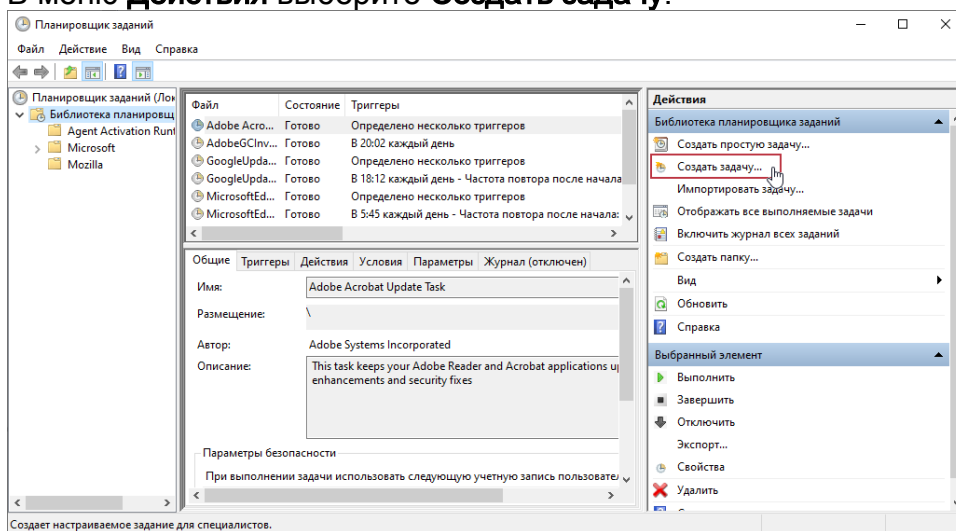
В меню **Действия** выберите **Создать задачу**.

Планировщик заданий

Файл Действие Вид Справка

Планировщик заданий (Лок
Библиотека планировщ
Agent Activation Runt
Microsoft
Mozilla

| Файл | Состояние | Триггеры |
|---|---|---|
| Adobe Acro... | Готово | Определено несколько триггеров |
| AdobeGCInv... | Готово | В 20:02 каждый день |
| GoogleUpda... | Готово | Определено несколько триггеров |
| GoogleUpda... | Готово | В 18:12 каждый день - Частота повтора после начала |
| MicrosoftEd... | Готово | Определено несколько триггеров |
| MicrosoftEd... | Готово | В 5:45 каждый день - Частота повтора после начала: |

Общие Триггеры Действия Условия Параметры Журнал (отключен)

Имя: Adobe Acrobat Update Task

Размещение: \

Автор: Adobe Systems Incorporated

Описание: This task keeps your Adobe Reader and Acrobat applications u enhancements and security fixes

Параметры безопасности

При выполнении задачи использовать следующую учетную запись пользовате

Действия

Библиотека планировщика заданий

Создать простую задачу...
Создать задачу...
Импортировать задачу...
Отображать все выполняемые задачи
Включить журнал всех заданий
Создать папку...
Вид
Обновить
Справка

Выбранный элемент

Выполнить
Завершить
Отключить
Экспорт...
Свойства
Удалить

Создает настраиваемое задание для специалистов.